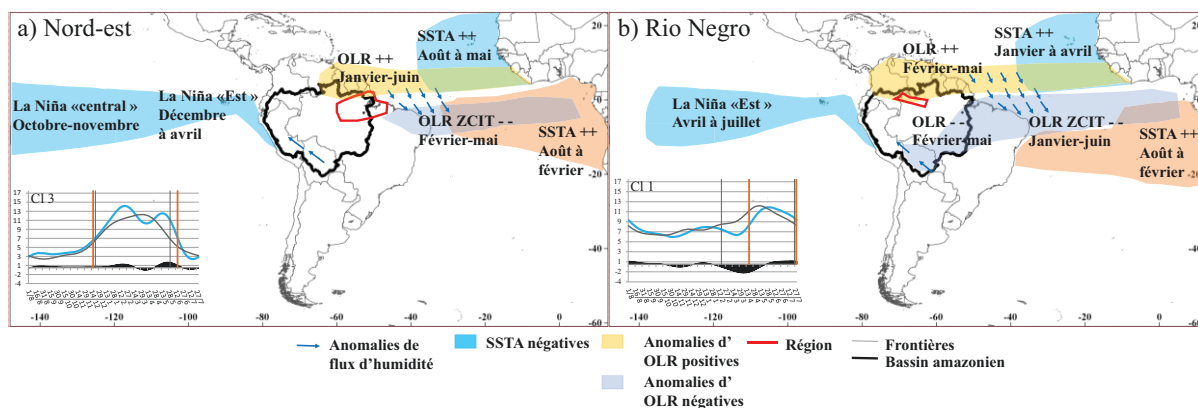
a) Nord-est

SSTA ++
Août à mai

OLR ++
Janvier-juin

La Niña «central »
Octobre-novembre

La Niña «Est »
Décembre
à avril

OLR ZCIT - -
Février-mai

SSTA ++
Août à
février

Cl 3

17
15
13
11
9
7
5
3
1
-1
-3

-140
-120
-100
-80
-60
-40
-20
0

20
0
-20
-40
-60

b) Rio Negro

SSTA ++
Janvier à avril

OLR ++
Février-mai

La Niña «Est »
Avril à juillet

OLR - -
Février-mai

OLR ZCIT - -
Janvier-juin

SSTA ++
Août à
février

Cl 1

17
15
13
11
9
7
5
3
1
-1
-2

-140
-120
-100
-80
-60
-40
-20
0

20
0
-20
-40
-60

Anomalies de flux d'humidité
SSTA négatives
Anomalies d' OLR positives
Anomalies d' OLR négatives
Région
Frontières
Bassin amazonien